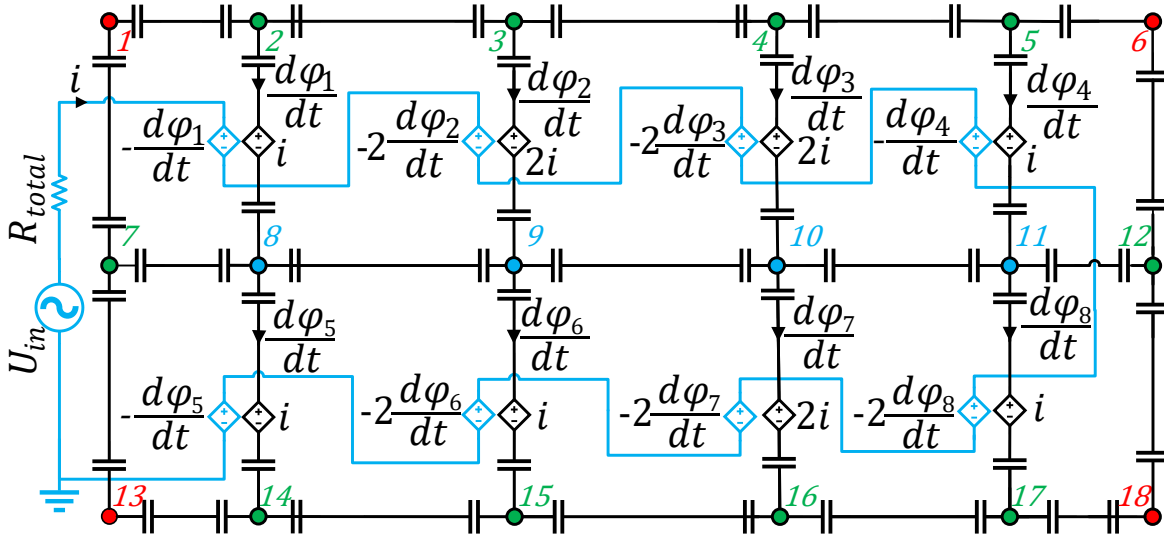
1 2 3 4 5 6

$i$

$\frac{d\varphi_1}{dt}$ $\frac{d\varphi_2}{dt}$ $\frac{d\varphi_3}{dt}$ $\frac{d\varphi_4}{dt}$

$-\frac{d\varphi_1}{dt}$ $i$ $-2\frac{d\varphi_2}{dt}$ $2i$ $-2\frac{d\varphi_3}{dt}$ $2i$ $-\frac{d\varphi_4}{dt}$ $i$

$R_{total}$

7 8 9 10 11 12

$U_{in}$

$\frac{d\varphi_5}{dt}$ $\frac{d\varphi_6}{dt}$ $\frac{d\varphi_7}{dt}$ $\frac{d\varphi_8}{dt}$

$-\frac{d\varphi_5}{dt}$ $i$ $-2\frac{d\varphi_6}{dt}$ $i$ $-2\frac{d\varphi_7}{dt}$ $2i$ $-2\frac{d\varphi_8}{dt}$ $i$

13 14 15 16 17 18